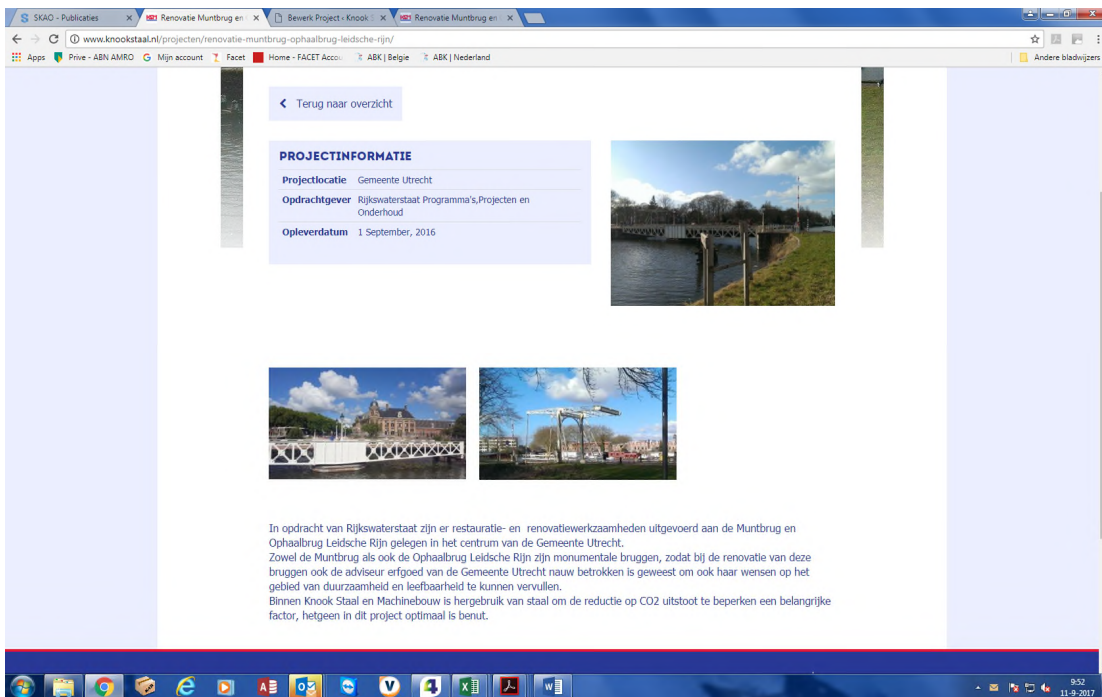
SKAO - Publicaties ×
Renovatie Muntbrug en ×
Bewerk Project ‹ Knook ×
Renovatie Muntbrug en ×

www.knookstaal.nl/projecten/renovatie-muntbrug-ophaalbrug-leidsche-rijn/

Apps  Prive - ABN AMRO  Mijn account  Facet  Home - FACET Accou  ABK | Belgie  ABK | Nederland  Andere bladwijzers

Terug naar overzicht

PROJECTINFORMATIE

| | |
|---|---|
| Projectlocatie | Gemeente Utrecht |
| Opdrachtgever | Rijkswaterstaat Programma's,Projecten en Onderhoud |
| Opleverdatum | 1 September, 2016 |

In opdracht van Rijkswaterstaat zijn er restauratie- en renovatiewerkzaamheden uitgevoerd aan de Muntbrug en Ophaalbrug Leidsche Rijn gelegen in het centrum van de Gemeente Utrecht.
Zowel de Muntbrug als ook de Ophaalbrug Leidsche Rijn zijn monumentale bruggen, zodat bij de renovatie van deze bruggen ook de adviseur erfgoed van de Gemeente Utrecht nauw betrokken is geweest om ook haar wensen op het gebied van duurzaamheid en leefbaarheid te kunnen vervullen.
Binnen Knook Staal en Machinebouw is hergebruik van staal om de reductie op CO2 uitstoot te beperken een belangrijke factor, hetgeen in dit project optimaal is benut.

9:52
11-9-2017